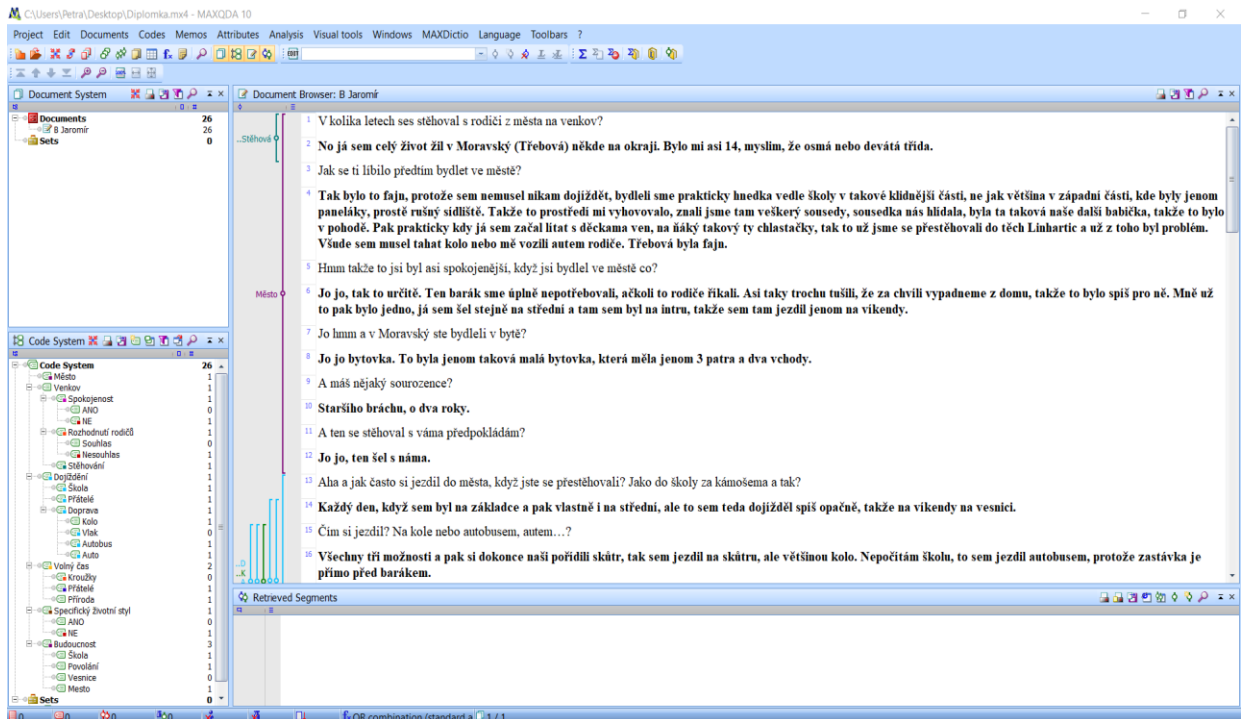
C:\Users\Petra\Desktop\Diplomka.mx4 - MAXQDA 10

Project Edit Documents Codes Memos Attributes Analysis Visual tools Windows MAXDictio Language Toolbars ?

Document System

| | |
|---|---|
| Documents | 26 |
| B Jaromír | 26 |
| Sets | 0 |

Code System

| | |
|---|---|
| Code System | 26 |
| Město | 1 |
| Venkov | 1 |
| Spokojenost | 1 |
| ANO | 0 |
| NE | 1 |
| Rozhodnutí rodičů | 1 |
| Souhlas | 0 |
| Nesouhlas | 1 |
| Stěhování | 1 |
| Dojíždění | 1 |
| Škola | 1 |
| Přátelé | 1 |
| Doprava | 1 |
| Kolo | 1 |
| Vlak | 0 |
| Autobus | 1 |
| Auto | 1 |
| Volný čas | 2 |
| Kroužky | 0 |
| Přátelé | 1 |
| Příroda | 1 |
| Specifický životní styl | 1 |
| ANO | 0 |
| NE | 1 |
| Budoucnost | 3 |
| Škola | 1 |
| Povolání | 1 |
| Vesnice | 0 |
| Mesto | 1 |
| Sets | 0 |

Document Browser: B Jaromír

...Stěhová

Město

1 V kolika letech ses stěhoval s rodiči z města na venkov?

2 No já sem celý život žil v Moravský (Třebová) někde na okraji. Bylo mi asi 14, myslím, že osmá nebo devátá třída.

3 Jak se ti líbilo předtím bydlet ve městě?

4 Tak bylo to fajn, protože sem nemusel nikam dojíždět, bydleli sme prakticky hnedka vedle školy v takové klidnější části, ne jak většina v západní části, kde byly jenom paneláky, prostě rušný sídliště. Takže to prostředí mi vyhovovalo, znali jsme tam veškerý sousedy, sousedka nás hlídala, byla ta taková naše další babička, takže to bylo v pohodě. Pak prakticky kdy já sem začal lítat s děckama ven, na ňáký takový ty chlastačky, tak to už jsme se přestěhovali do těch Linhartic a už z toho byl problém. Všude sem musel tahat kolo nebo mě vozili autem rodiče. Třebová byla fajn.

5 Hmm takže to jsi byl asi spokojenější, když jsi bydlel ve městě co?

6 Jo jo, tak to určitě. Ten barák sme úplně nepotřebovali, ačkoli to rodiče říkali. Asi taky trochu tušili, že za chvíli vypadneme z domu, takže to bylo spíš pro ně. Mně už to pak bylo jedno, já sem šel stejně na střední a tam sem byl na intru, takže sem tam jezdil jenom na víkendy.

7 Jo hmm a v Moravský ste bydleli v bytě?

8 Jo jo bytovka. To byla jenom taková malá bytovka, která měla jenom 3 patra a dva vchody.

9 A máš nějaký sourozence?

10 Staršího bráchu, o dva roky.

11 A ten se stěhoval s váma předpokládám?

12 Jo jo, ten šel s náma.

13 Aha a jak často si jezdil do města, když jste se přestěhovali? Jako do školy za kámošema a tak?

14 Každý den, když sem byl na základce a pak vlastně i na střední, ale to sem teda dojížděl spíš opačně, takže na víkendy na vesnici.

15 Čím si jezdil? Na kole nebo autobusem, autem…?

16 Všechny tři možnosti a pak si dokonce naši pořídili skútr, tak sem jezdil na skútru, ale většinou kolo. Nepočítám školu, to sem jezdil autobusem, protože zastávka je přímo před barákem.

Retrieved Segments

0 0 0 0 OR combination (standard a 1 / 1